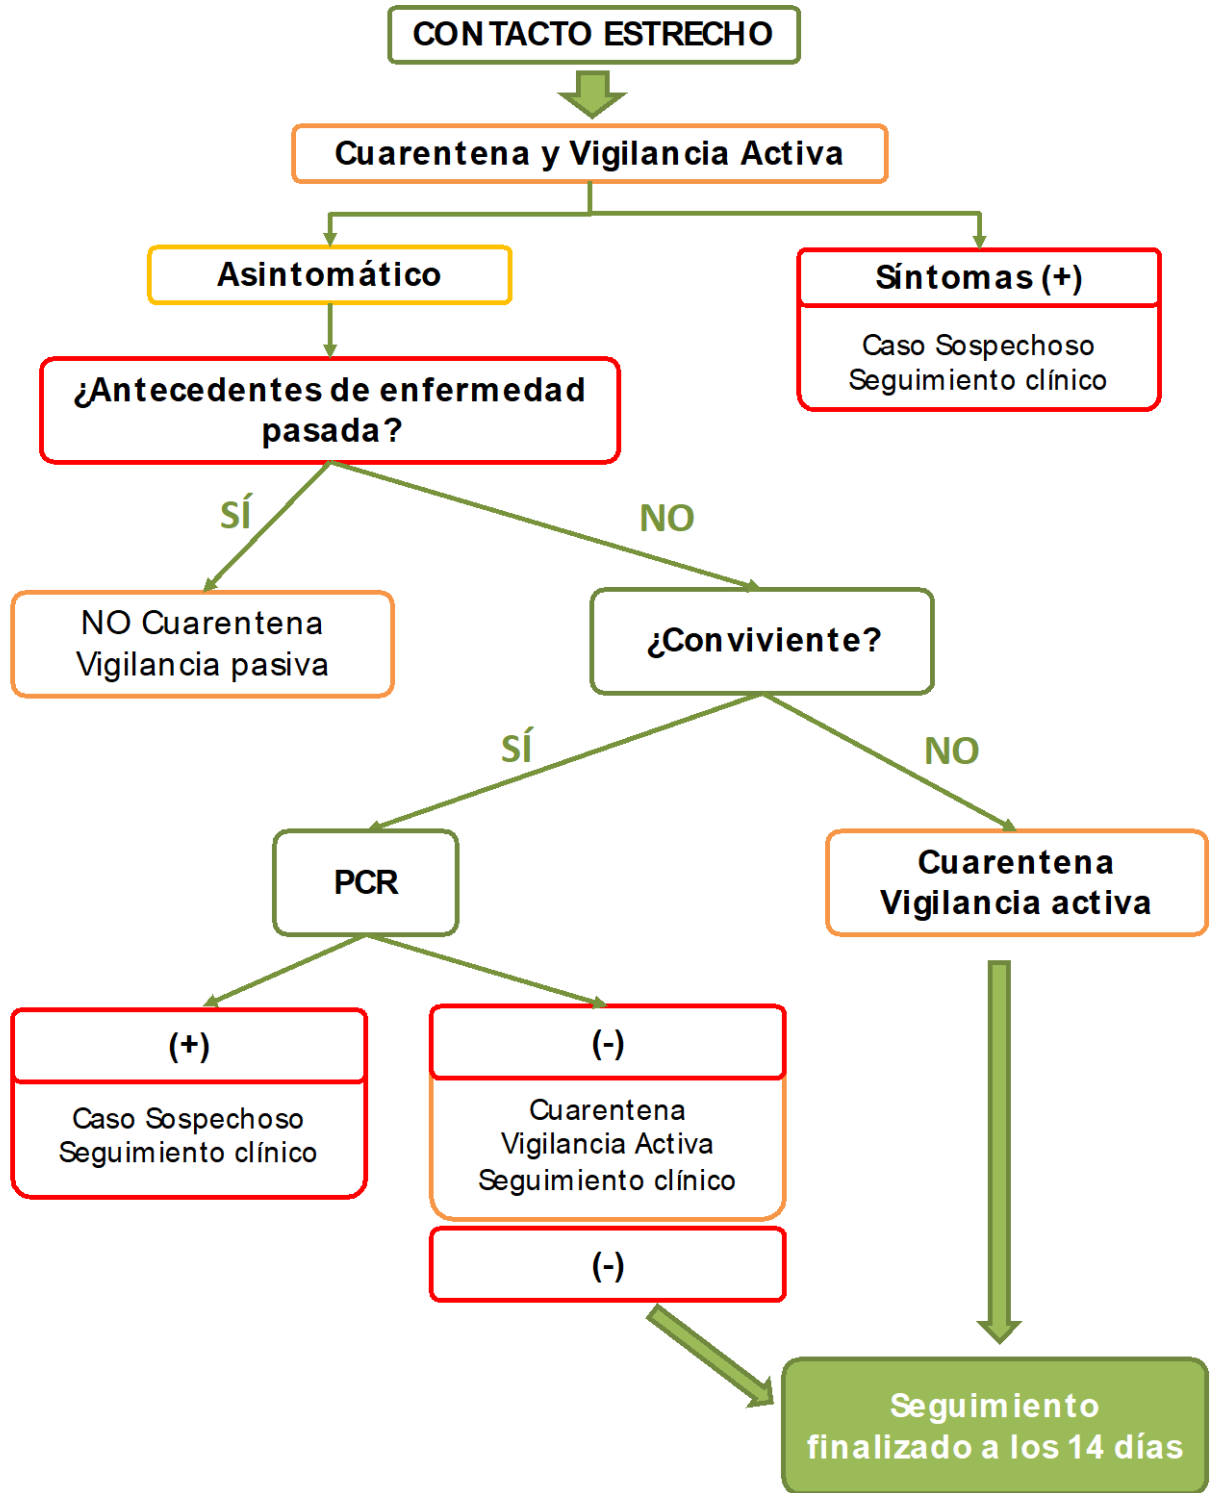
CONTACTO ESTRECHO

Cuarentena y Vigilancia Activa

Asintomático

Síntomas (+)

Caso Sospechoso
Seguimiento clínico

¿Antecedentes de enfermedad pasada?

SÍ

NO

NO Cuarentena
Vigilancia pasiva

¿Conviviente?

SÍ

NO

PCR

Cuarentena
Vigilancia activa

(+)

Caso Sospechoso
Seguimiento clínico

(-)

Cuarentena
Vigilancia Activa
Seguimiento clínico

(-)

Seguimiento finalizado a los 14 días